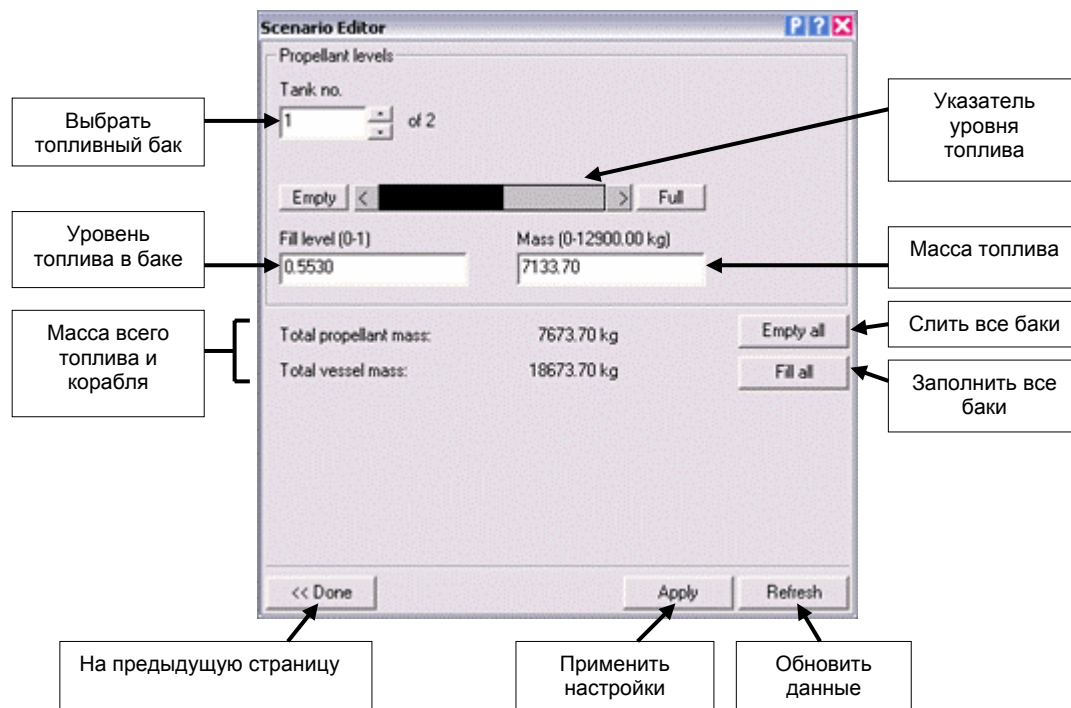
Scenario Editor

P ? X

Propellant levels

Tank no.

Выбрать топливный бак

1 of 2

Указатель уровня топлива

Empty < > Full

Уровень топлива в баке

Fill level (0-1)

0.5530

Mass (0-12900.00 kg)

7133.70

Масса топлива

Масса всего топлива и корабля

Total propellant mass: 7673.70 kg

Empty all

Слить все баки

Total vessel mass: 18673.70 kg

Fill all

Заполнить все баки

<< Done

Apply

Refresh

На предыдущую страницу

Применить настройки

Обновить данные